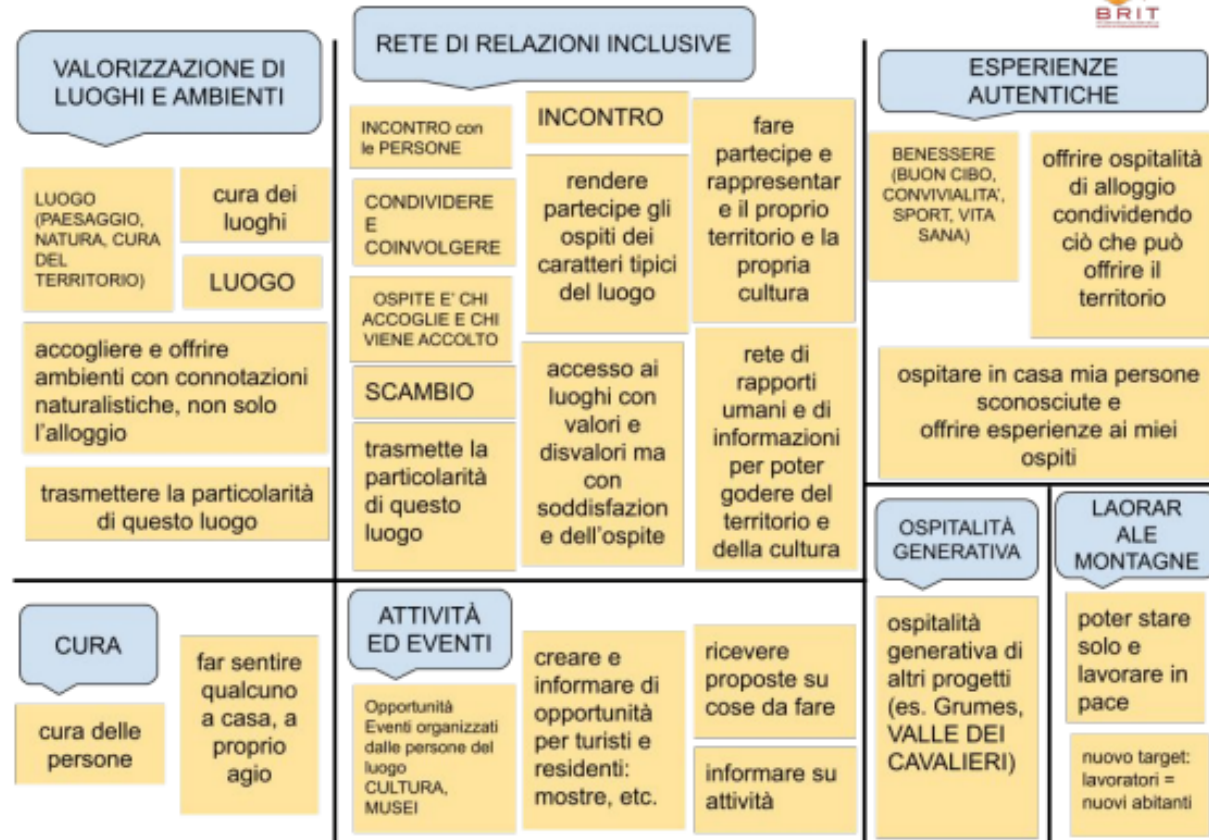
BRIT

VALORIZZAZIONE DI LUOGHI E AMBIENTI

LUOGO (PAESAGGIO, NATURA, CURA DEL TERRITORIO)

cura dei luoghi

LUOGO

accogliere e offrire ambienti con connotazioni naturalistiche, non solo l'alloggio

trasmettere la particolarità di questo luogo

RETE DI RELAZIONI INCLUSIVE

INCONTRO con le PERSONE

CONDIVIDERE E COINVOLGERE

OSPITE E' CHI ACCOGLIE E CHI VIENE ACCOLTO

SCAMBIO

trasmette la particolarità di questo luogo

INCONTRO

rendere partecipe gli ospiti dei caratteri tipici del luogo

accesso ai luoghi con valori e disvalori ma con soddisfazion e dell'ospite

fare partecipe e rappresentar e il proprio territorio e la propria cultura

rete di rapporti umani e di informazioni per poter godere del territorio e della cultura

ESPERIENZE AUTENTICHE

BENESSERE (BUON CIBO, CONVIVIALITA', SPORT, VITA SANA)

offrire ospitalità di alloggio condividendo ciò che può offrire il territorio

ospitare in casa mia persone sconosciute e offrire esperienze ai miei ospiti

OSPITALITÀ GENERATIVA

ospitalità generativa di altri progetti (es. Grumes, VALLE DEI CAVALIERI)

LAORAR ALE MONTAGNE

poter stare solo e lavorare in pace

nuovo target: lavoratori = nuovi abitanti

CURA

cura delle persone

far sentire qualcuno a casa, a proprio agio

ATTIVITÀ ED EVENTI

Opportunità Eventi organizzati dalle persone del luogo CULTURA, MUSEI

creare e informare di opportunità per turisti e residenti: mostre, etc.

ricevere proposte su cose da fare

informare su attività